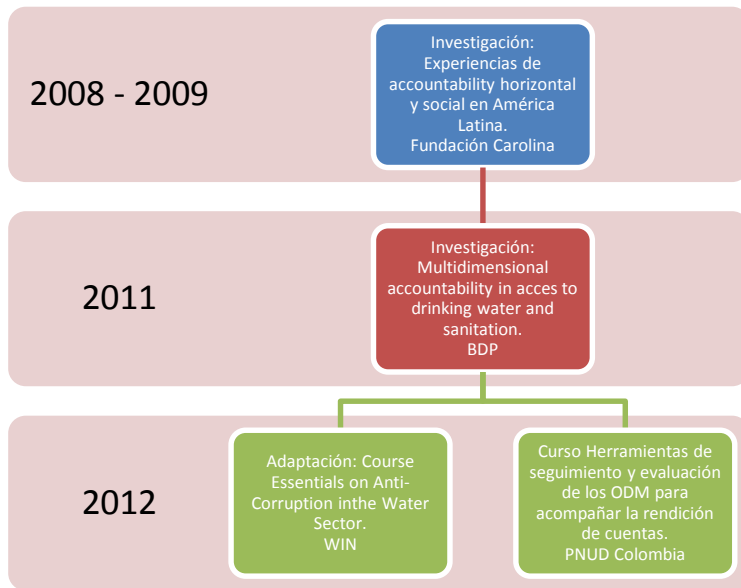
2008 - 2009

Investigación: Experiencias de accountability horizontal y social en América Latina.
Fundación Carolina

2011

Investigación: Multidimensional accountability in acces to drinking water and sanitation.
BDP

2012

Adaptación: Course Essentials on Anti-Corruption inthe Water Sector.
WIN

Curso Herramientas de seguimiento y evaluación de los ODM para acompañar la rendición de cuentas.
PNUD Colombia